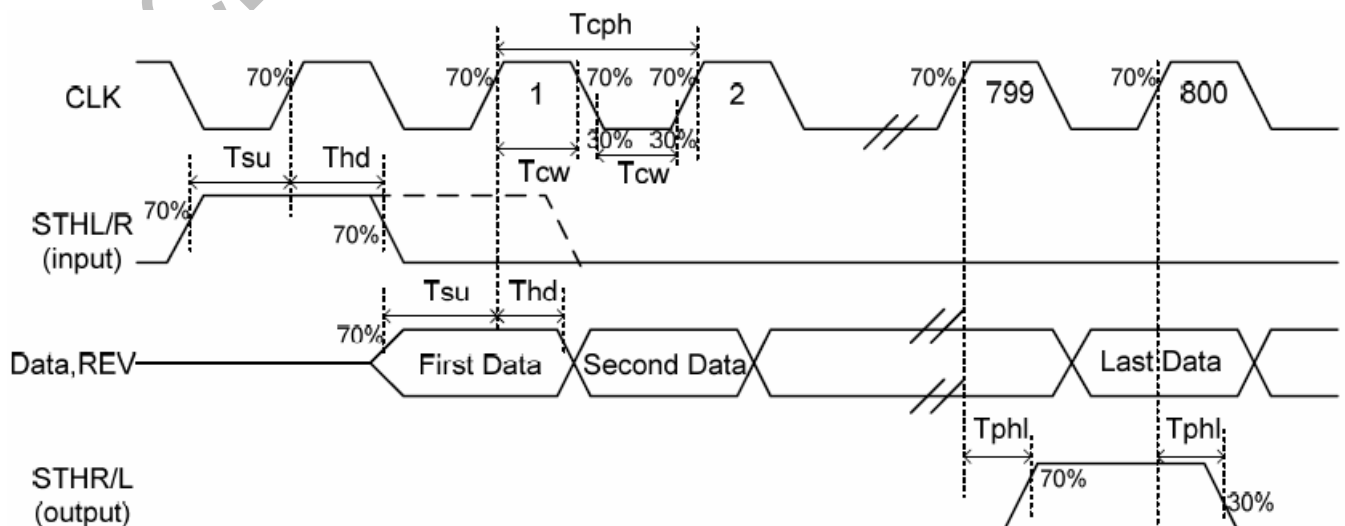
Tcph

CLK

70%

70%

1

70%

70%

2

70%

799

70%

800

30%

30%

Tsu

Thd

Tcw

Tcw

STHL/R (input)

70%

70%

Tsu

Thd

70%

Data,REV

First Data

Second Data

Last Data

Tphl

Tphl

STHR/L (output)

70%

30%